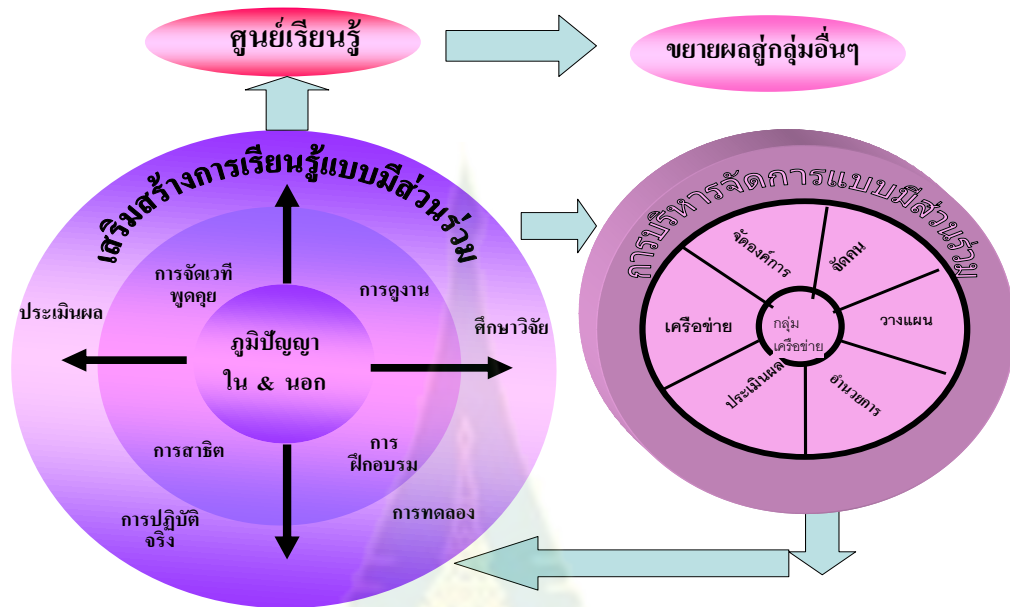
ศูนย์เรียนรู้

ขยายผลสู่กลุ่มอื่นๆ

เสริมสร้างการเรียนรู้แบบมีส่วนร่วม

การจัดเวที พูดคุย

การดูงาน

ประเมินผล

ศึกษาวิจัย

ภูมิปัญญา ใน & นอก

การสาธิต

การ ฝึกอบรม

การปฏิบัติ จริง

การทดลอง

การบริหารจัดการแบบมีส่วนร่วม

จัดองค์การ

จัดคน

เครือข่าย

กลุ่ม เครือข่าย

วางแผน

ประเมินผล

อำนวยการ